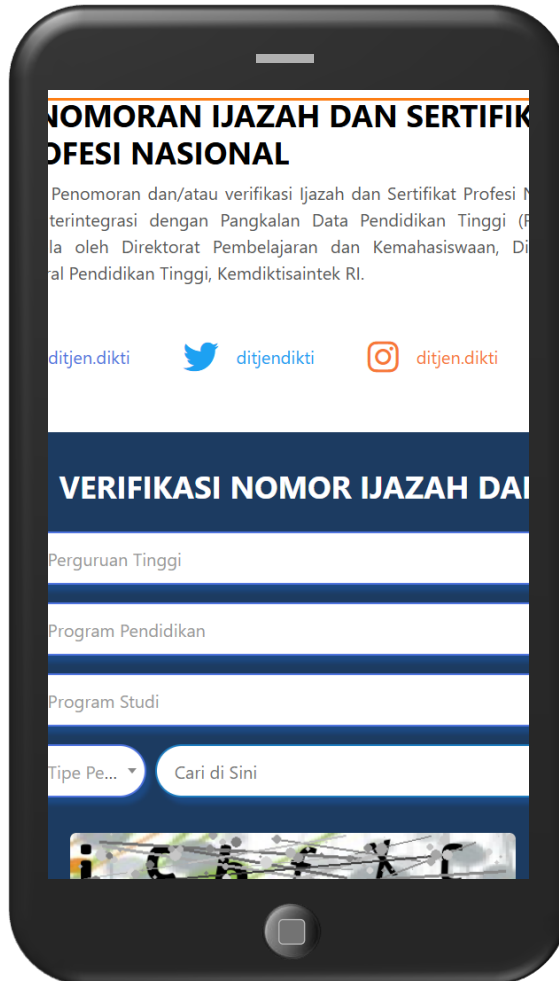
NOMORAN IJAZAH DAN SERTIFIK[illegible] OFESI NASIONAL

Penomoran dan/atau verifikasi Ijazah dan Sertifikat Profesi N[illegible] terintegrasi dengan Pangkalan Data Pendidikan Tinggi ([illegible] la oleh Direktorat Pembelajaran dan Kemahasiswaan, Di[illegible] ral Pendidikan Tinggi, Kemdiktisaintek RI.

ditjen.dikti

ditjendikti

ditjen.dikti

VERIFIKASI NOMOR IJAZAH DA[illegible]

Perguruan Tinggi

Program Pendidikan

Program Studi

Tipe Pe...

Cari di Sini